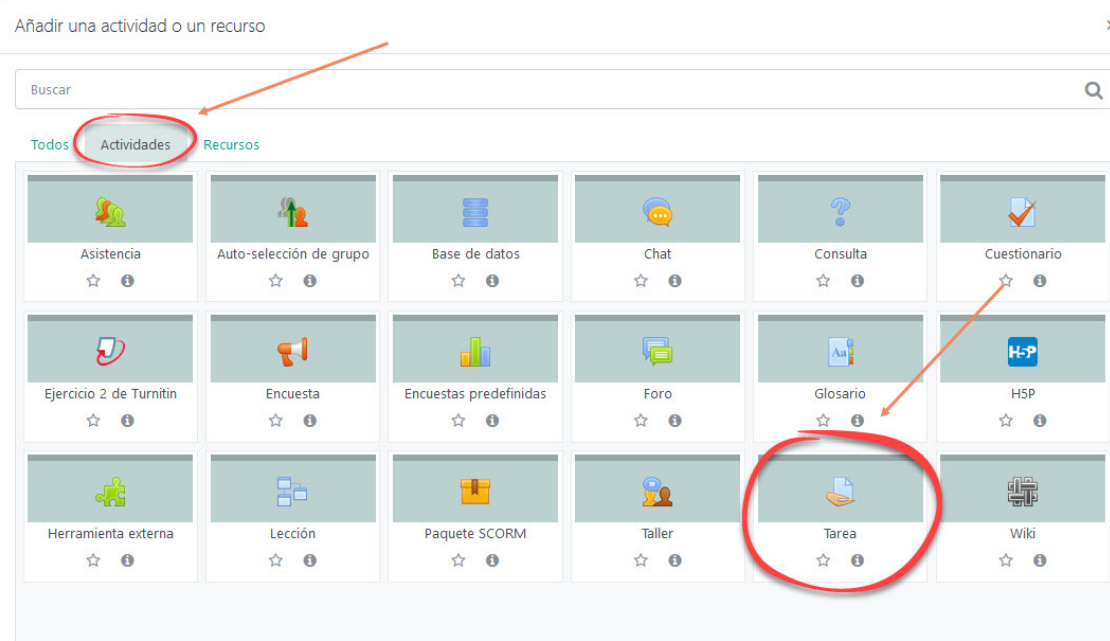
Añadir una actividad o un recurso

Buscar

Todos Actividades Recursos

Asistencia
Auto-selección de grupo
Base de datos
Chat
Consulta
Cuestionario

Ejercicio 2 de Turnitin
Encuesta
Encuestas predefinidas
Foro
Glosario
H5P

Herramienta externa
Lección
Paquete SCORM
Taller
Tarea
Wiki